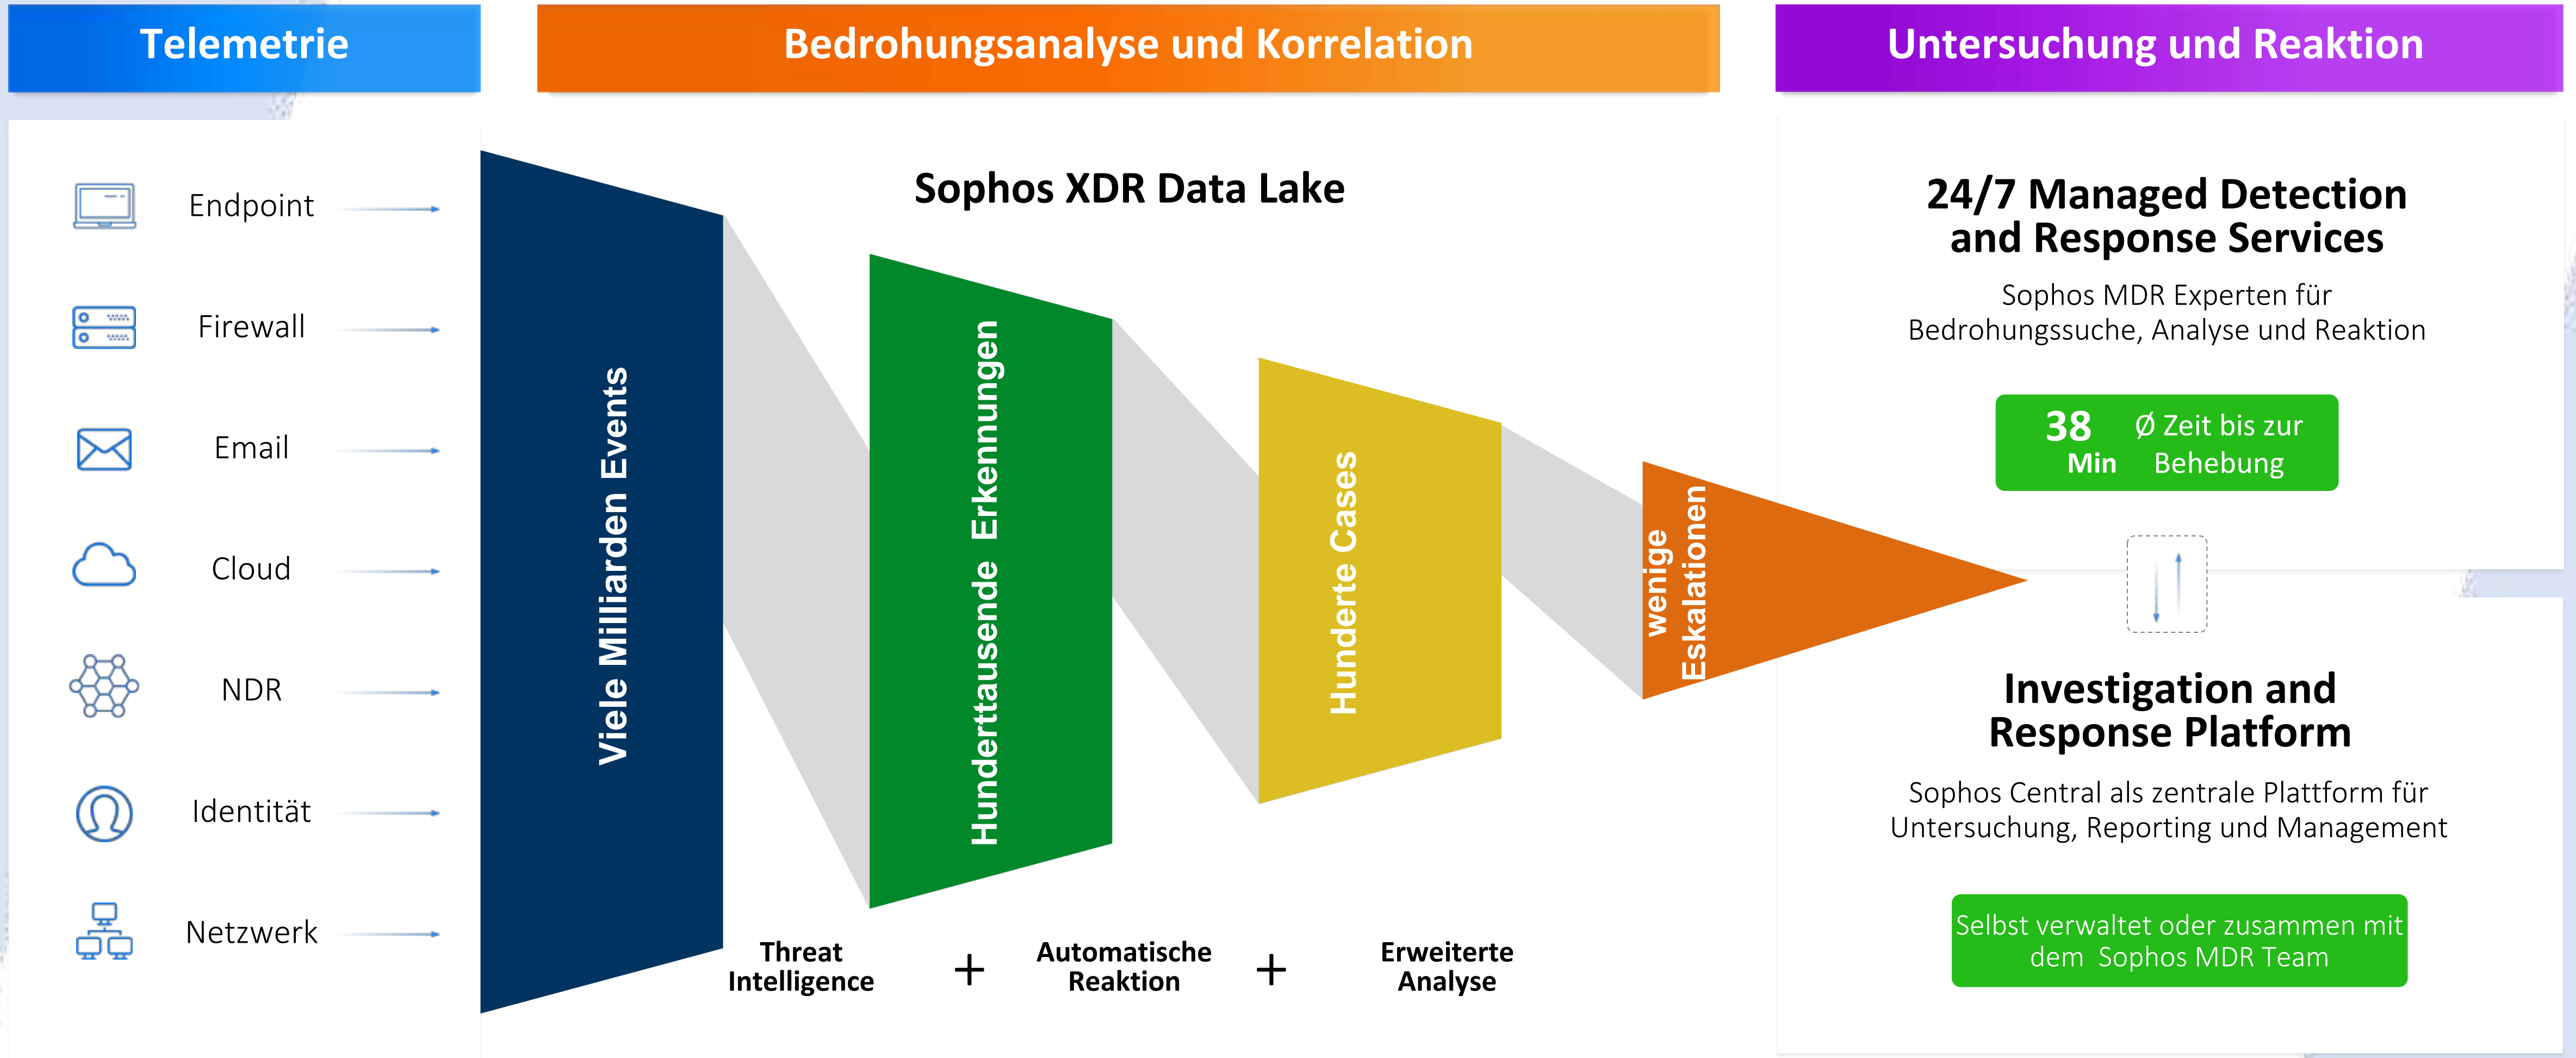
Telemetrie

Bedrohungsanalyse und Korrelation

Untersuchung und Reaktion

Endpoint

Firewall

Email

Cloud

NDR

Identität

Netzwerk

Sophos XDR Data Lake

Viele Milliarden Events

Hunderttausende Erkennungen

Hunderte Cases

wenige Eskalationen

Threat Intelligence + Automatische Reaktion + Erweiterte Analyse

24/7 Managed Detection and Response Services

Sophos MDR Experten für Bedrohungssuche, Analyse und Reaktion

38 Min Ø Zeit bis zur Behebung

Investigation and Response Platform

Sophos Central als zentrale Plattform für Untersuchung, Reporting und Management

Selbst verwaltet oder zusammen mit dem Sophos MDR Team